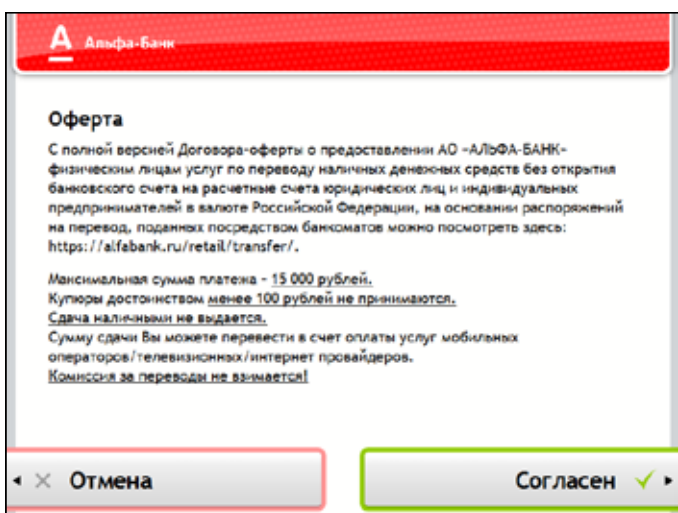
А Альфа-Банк

Оферта

С полной версией Договора-оферты о предоставлении АО «АЛЬФА-БАНК» физическим лицам услуг по переводу наличных денежных средств без открытия банковского счета на расчетные счета юридических лиц и индивидуальных предпринимателей в валюте Российской Федерации, на основании распоряжений на перевод, поданных посредством банкоматов можно посмотреть здесь: https://alfabank.ru/retail/transfer/.

Максимальная сумма платежа - 15 000 рублей.
Купюры достоинством менее 100 рублей не принимаются.
Сдача наличными не выдается.
Сумму сдачи Вы можете перевести в счет оплаты услуг мобильных операторов/телевизионных/интернет провайдеров.
Комиссия за переводы не взимается!

× Отмена

Согласен ✓